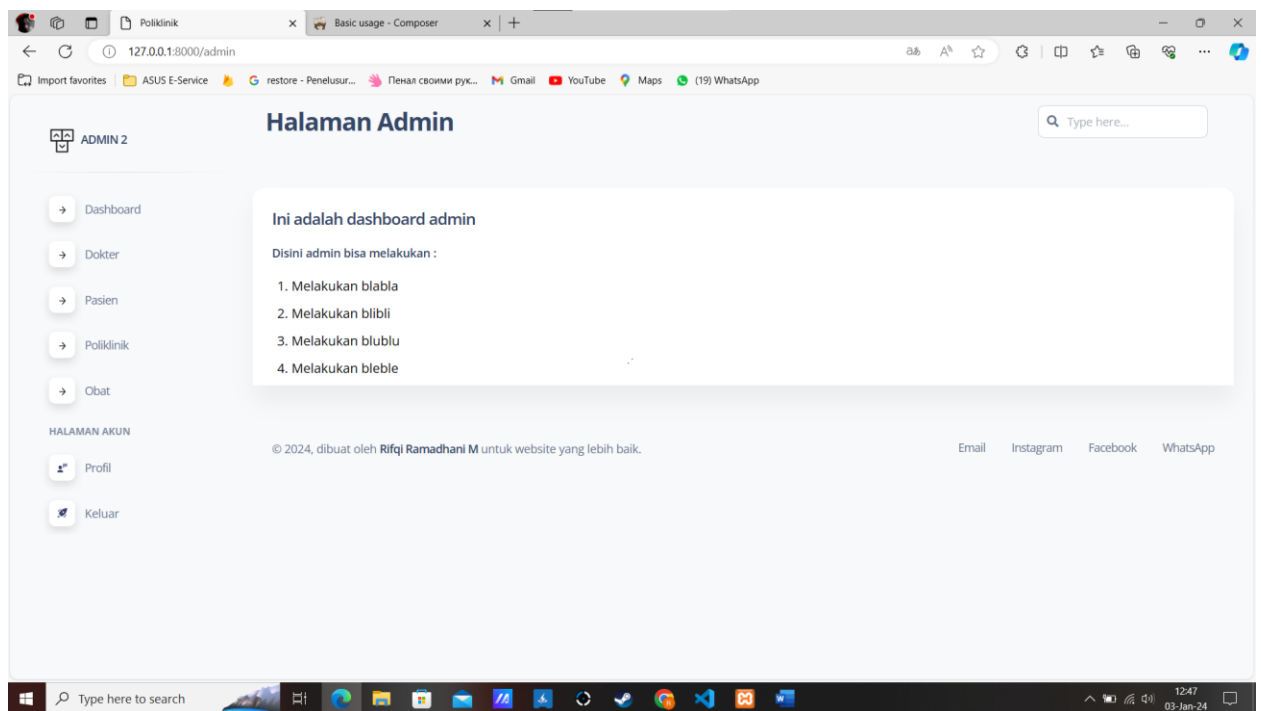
Poliklinik
Basic usage - Composer
127.0.0.1:8000/admin
Import favorites | ASUS E-Service | restore - Penelusur... | Пенал своими рук... | Gmail | YouTube | Maps | (19) WhatsApp

ADMIN 2

Halaman Admin

Type here...

Dashboard
Dokter
Pasien
Poliklinik
Obat

HALAMAN AKUN
Profil
Keluar

Ini adalah dashboard admin

Disini admin bisa melakukan :

1. Melakukan blabla
2. Melakukan blibli
3. Melakukan blublu
4. Melakukan bleble

© 2024, dibuat oleh Rifqi Ramadhani M untuk website yang lebih baik.

Email Instagram Facebook WhatsApp

Type here to search
12:47
03-Jan-24